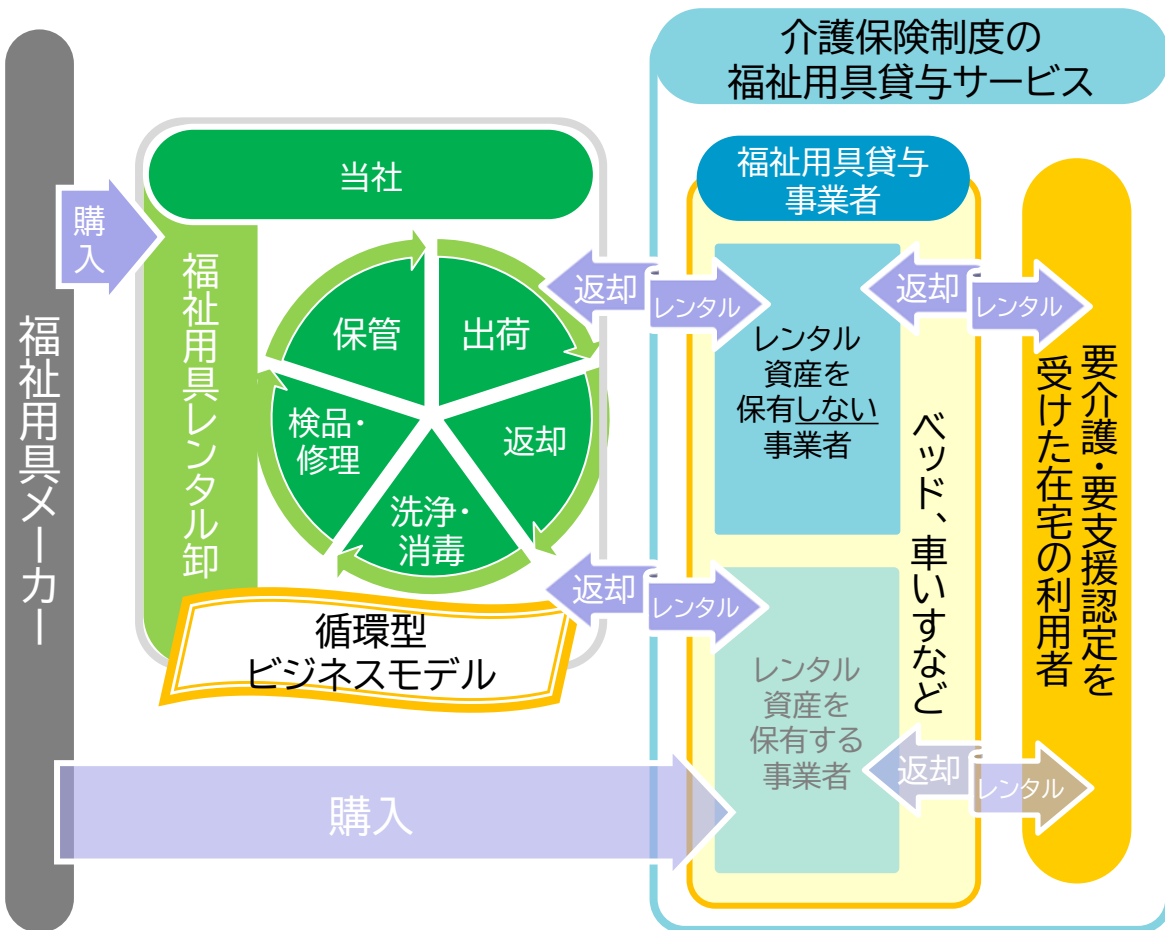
福祉用具メーカー

購入

当社

福祉用具レンタル卸

保管

出荷

返却

洗浄・消毒

検品・修理

循環型
ビジネスモデル

返却

レンタル

返却

レンタル

購入

介護保険制度の
福祉用具貸与サービス

福祉用具貸与
事業者

レンタル
資産を
保有しない
事業者

レンタル
資産を
保有する
事業者

ベッド、車いすなど

返却

レンタル

返却

レンタル

要介護・要支援認定を受けた在宅の利用者